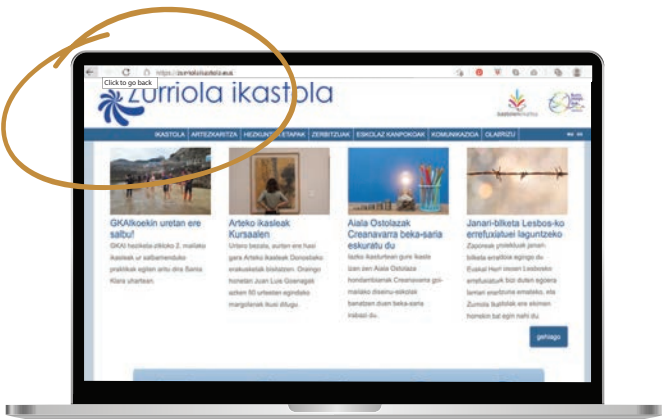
https://zurriolaikastola.eus

Click to go back

Zurriola ikastola

IKASTOLA | ARTEZKARITZA | HEZKUNTZA ETAPAK | ZERBITZUAK | ESKOLAZ KANPOKOAK | KOMUNIKAZIOA | OLARIZU

GKAlkoekin uretan ere salbu!

GKAl hezikeita-zikloko 2. mailako ikasleak ur salbamenduko praktikak egiten aritu dira Santa Klara uhartean.

Arteko ikasleak Kursaalen

Urtero bezala, aurten ere huxi gara Arteko ikasleak Donostiako erakusketak bisitatzen. Oraingo honetan Juan Luis Goenagak azken 50 urteetan egindako margolanak ikusi ditugu.

Aiala Ostolazak Creanavarra beka-saria eskuratu du

Iazko ikasturtean gure ikasle izan zen Aiala Ostolaza hondambiamak Creanavarra goi-mailako diseinu-eskolak banatzen duen beka-saria irabazi du.

Janari-bilketa Lesbos-ko errefuxiatuei laguntzeko

Zapoireak ymiekiluk janari-bilketa ematibia egingo du Euskal Herri osoan Lesbos-ko errefuxiatuek bizi duten egoera larriari erantzuna emateko, eta Zurriola ikastolak ere ekimen honekin bat egin nahi du.

gehiago